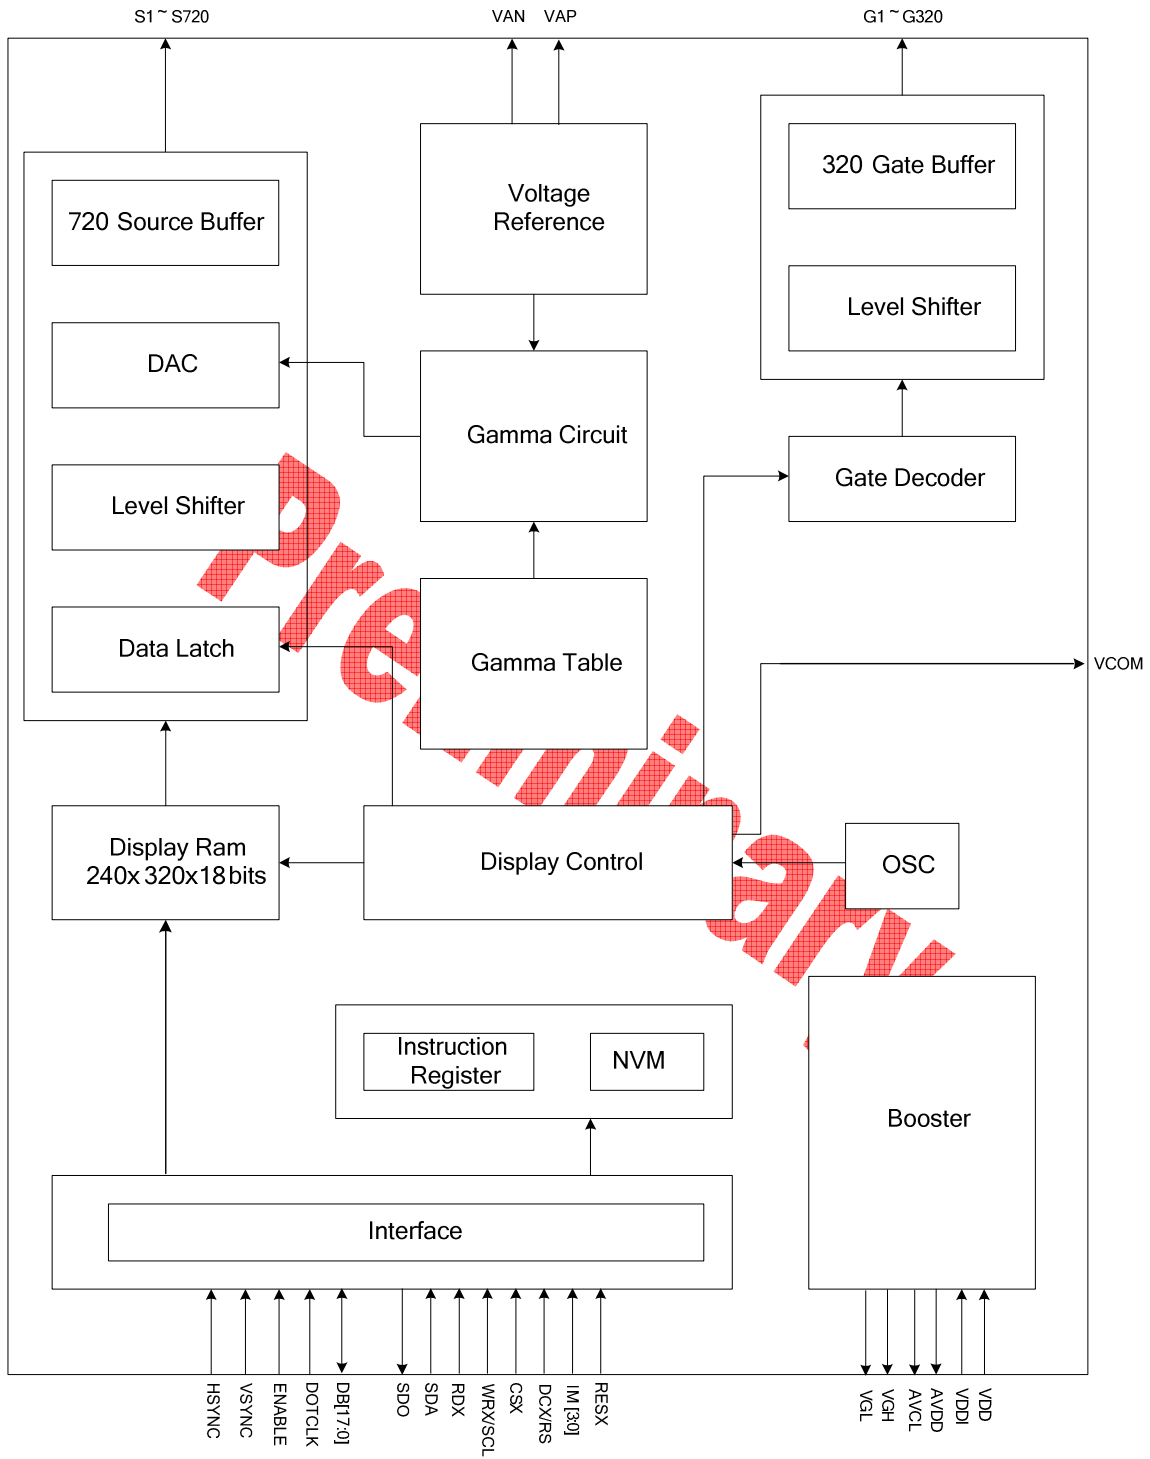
S1 ~ S720

VAN VAP

G1 ~ G320

720 Source Buffer

DAC

Level Shifter

Data Latch

Voltage Reference

Gamma Circuit

Gamma Table

320 Gate Buffer

Level Shifter

Gate Decoder

VCOM

Display Ram 240x320x18bits

Display Control

OSC

Preliminary

Instruction Register

NVM

Booster

Interface

HSYNC VSYNC ENABLE DOTCLK DB[17:0] SDO SDA RDX WRX/SCL CSX DCX/RS IM[3:0] RESX

VGL VGH AVCL AVDD VDDI VDD